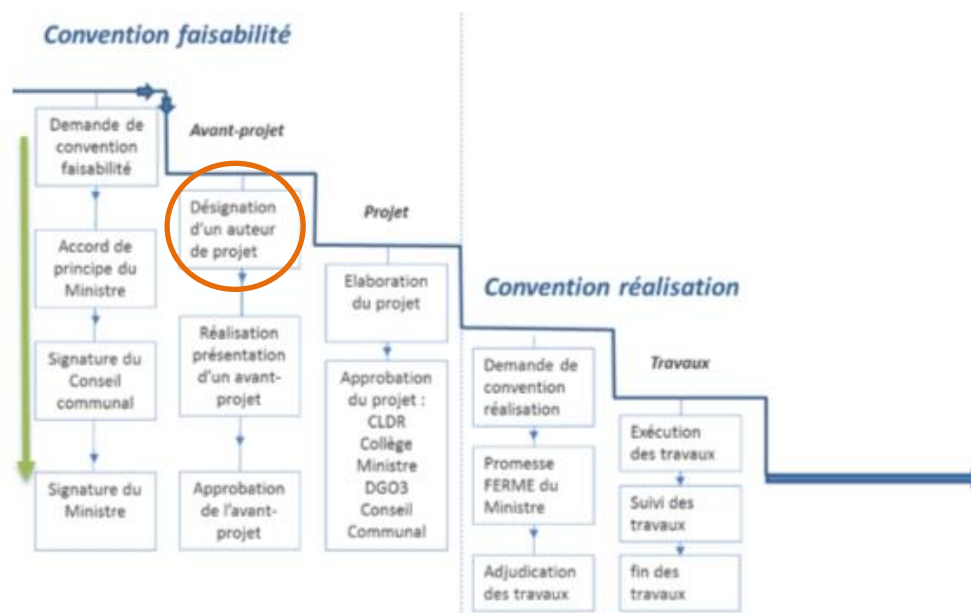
Convention faisabilité

Demande de convention faisabilité

Accord de principe du Ministre

Signature du Conseil communal

Signature du Ministre

Avant-projet

Désignation d'un auteur de projet

Réalisation présentation d'un avant-projet

Approbation de l'avant-projet

Projet

Elaboration du projet

Approbation du projet : CLDR Collège Ministre DGO3 Conseil Communal

Convention réalisation

Demande de convention réalisation

Promesse FERME du Ministre

Adjudication des travaux

Travaux

Exécution des travaux

Suivi des travaux

fin des travaux